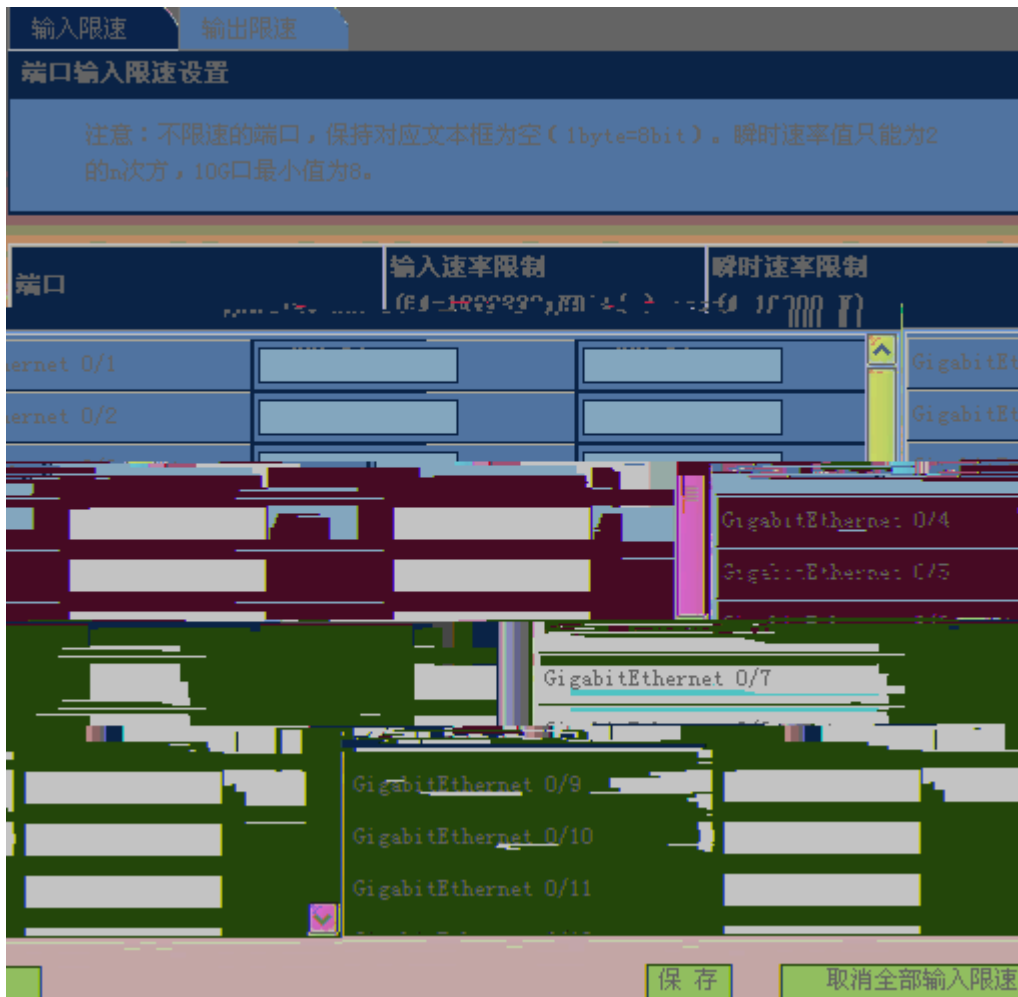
输入限速 输出限速

端口输入限速设置

注意：不限速的端口，保持对应文本框为空（1byte=8bit）。瞬时速率值只能为2的n次方，10G口最小值为8。

端口 | 输入速率限制 | 瞬时速率限制

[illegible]

ernet 0/1
GigabitEt

ernet 0/2
GigabitEt

GigabitEthernet 0/4

GigabitEthernet 0/5

GigabitEthernet 0/7

GigabitEthernet 0/9

GigabitEthernet 0/10

GigabitEthernet 0/11

保 存
取消全部输入限速